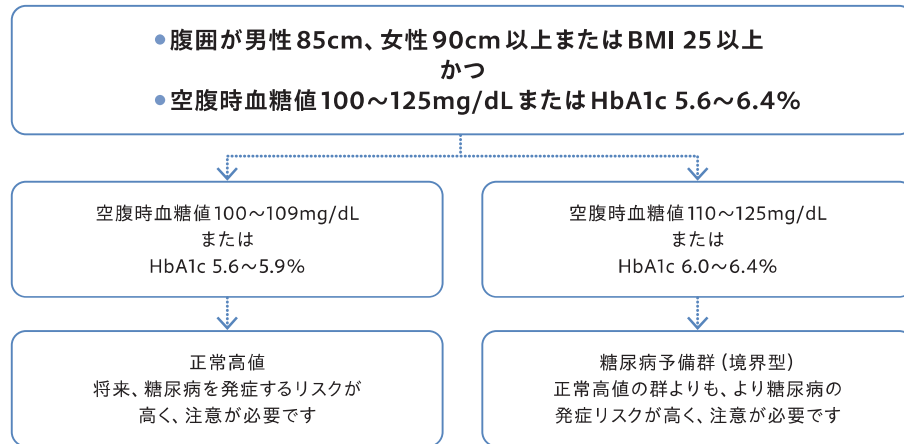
●腹囲が男性85cm、女性90cm以上またはBMI 25以上
かつ
●空腹時血糖値100〜125mg/dLまたはHbA1c 5.6〜6.4%

空腹時血糖値100〜109mg/dL
または
HbA1c 5.6〜5.9%

空腹時血糖値110〜125mg/dL
または
HbA1c 6.0〜6.4%

正常高値
将来、糖尿病を発症するリスクが
高く、注意が必要です

糖尿病予備群（境界型）
正常高値の群よりも、より糖尿病の
発症リスクが高く、注意が必要です